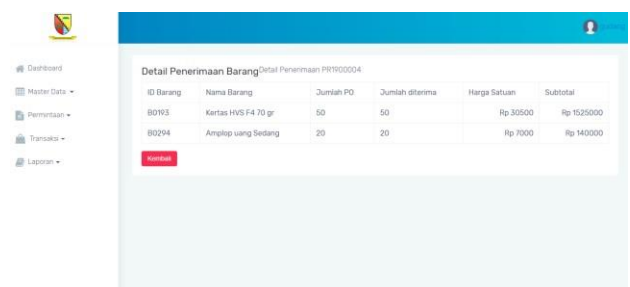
Dashboard
Master Data
Permintaan
Transaksi
Laporan

Detail Penerimaan Barang Detail Penerimaan PR1900004

| ID Barang | Nama Barang | Jumlah PO | Jumlah diterima | Harga Satuan | Subtotal |
|---|---|---|---|---|---|
| B0193 | Kertas HVS F4 70 gr | 50 | 50 | Rp 30500 | Rp 1525000 |
| B0294 | Amplop uang Sedang | 20 | 20 | Rp 7000 | Rp 140000 |

Kembali